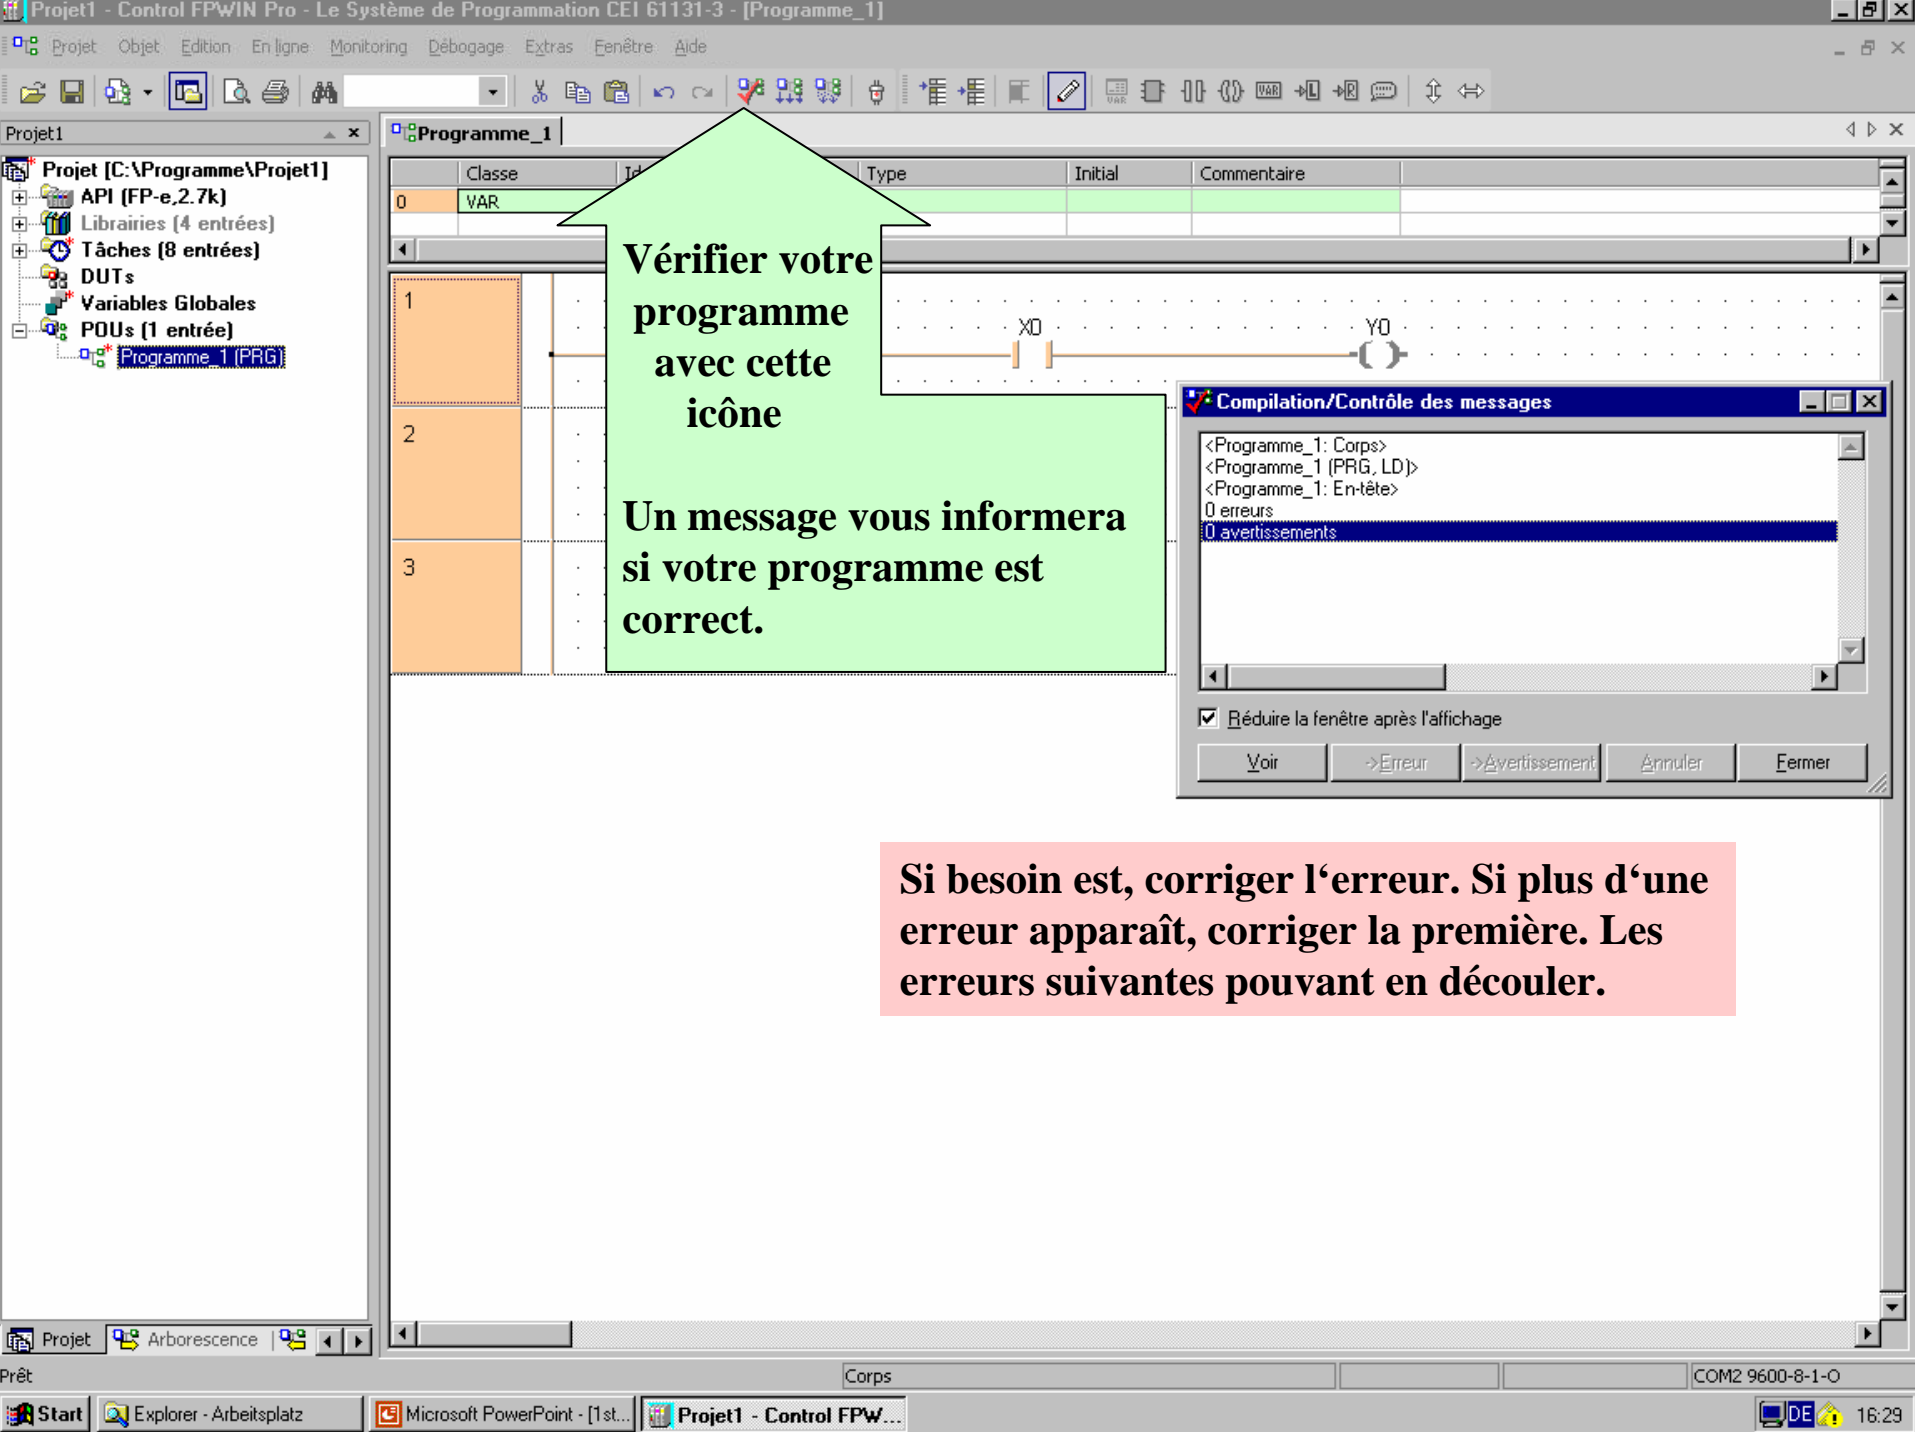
Projet1 - Control FPWIN Pro - Le Système de Programmation CEI 61131-3 - [Programme_1]

Projet Objet Edition En ligne Monitoring Débogage Extras Fenêtre Aide

Projet1

Projet [C:\Programme\Projet1]
API (FP-e,2.7k)
Librairies (4 entrées)
Tâches (8 entrées)
DUTs
Variables Globales
POUs (1 entrée)
Programme_1 (PRG)

Programme_1

| | Classe | Id | Type | Initial | Commentaire |
|---|---|---|---|---|---|
| 0 | VAR | | | | |

1
2
3

X0
Y0

Vérifier votre programme avec cette icône

Un message vous informera si votre programme est correct.

Compilation/Contrôle des messages

<Programme_1: Corps>
<Programme_1 (PRG, LD)>
<Programme_1: En-tête>
0 erreurs
0 avertissements

Réduire la fenêtre après l'affichage

Voir ->Erreur ->Avertissement Annuler Fermer

Si besoin est, corriger l‘erreur. Si plus d‘une erreur apparaît, corriger la première. Les erreurs suivantes pouvant en découler.

Projet Arborescence

Prêt Corps COM2 9600-8-1-O

Start Explorer - Arbeitsplatz Microsoft PowerPoint - [1st... Projet1 - Control FPW... DE 16:29